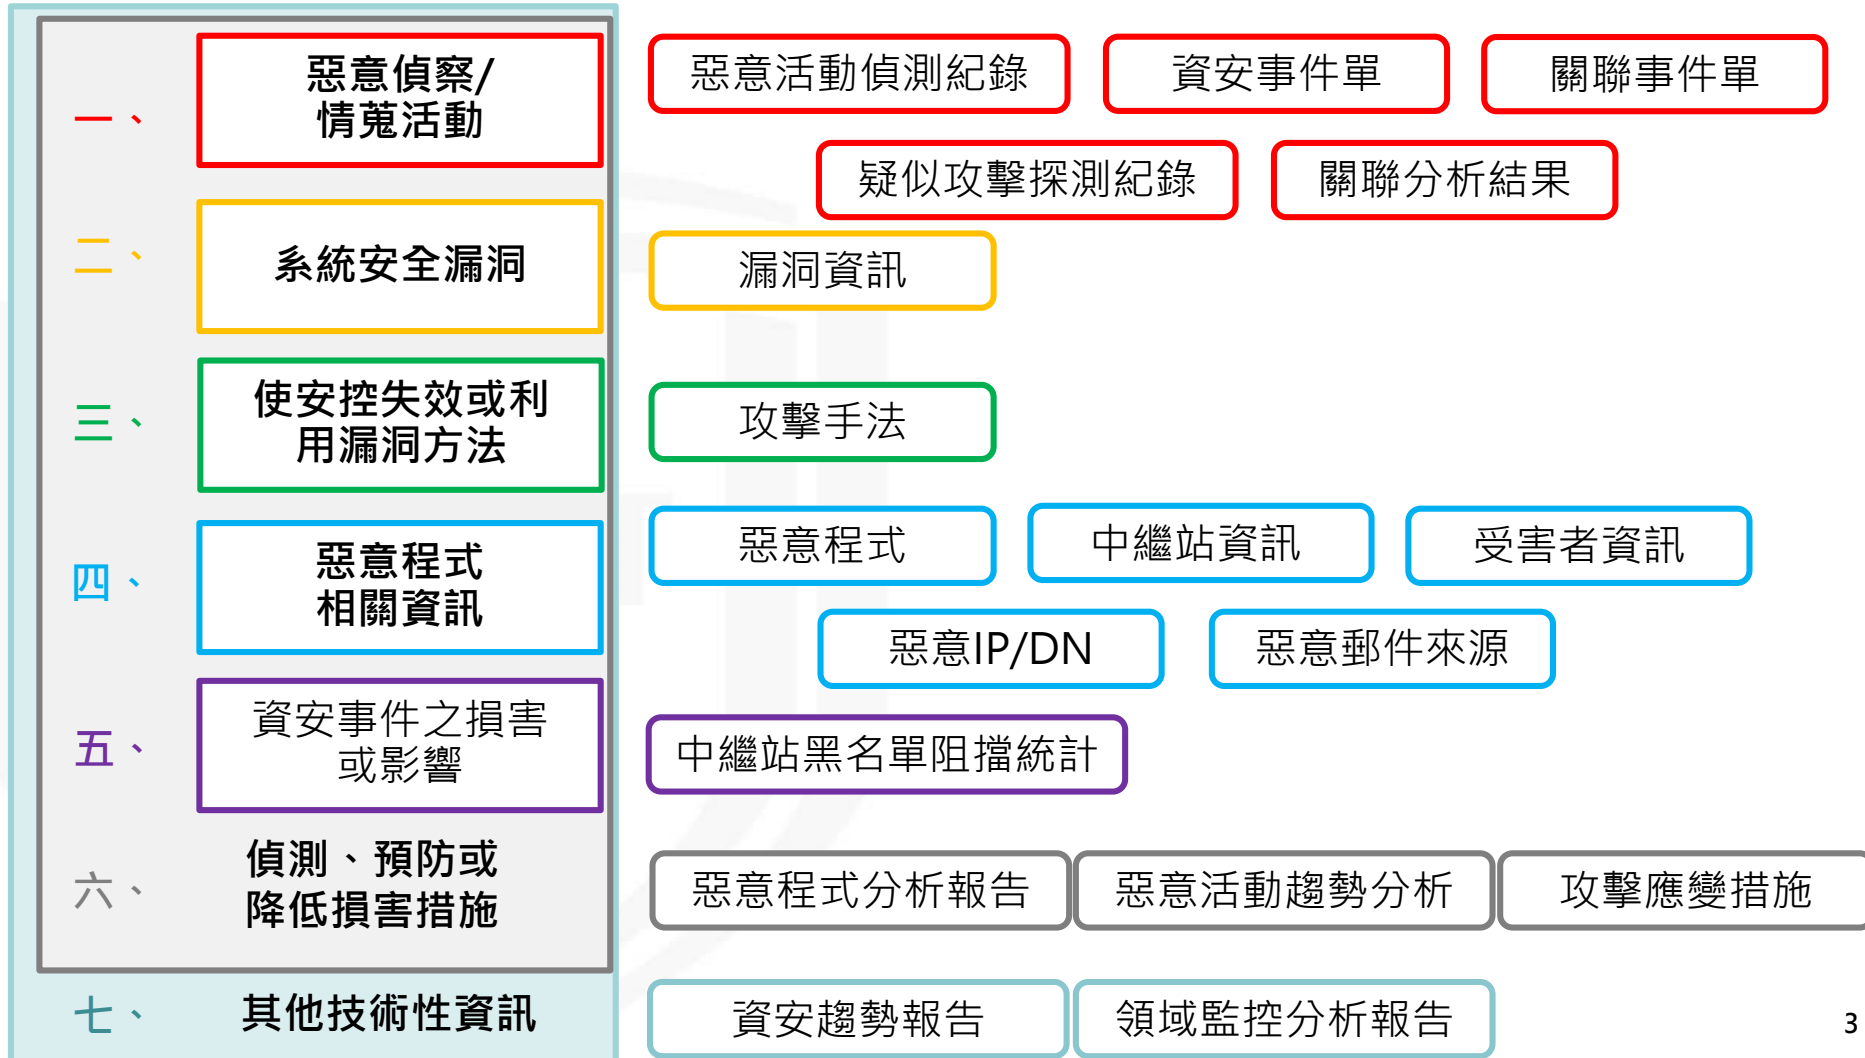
一、 惡意偵察/情蒐活動

二、 系統安全漏洞

三、 使安控失效或利用漏洞方法

四、 惡意程式相關資訊

五、 資安事件之損害或影響

六、 偵測、預防或降低損害措施

七、 其他技術性資訊

惡意活動偵測紀錄
資安事件單
關聯事件單
疑似攻擊探測紀錄
關聯分析結果

漏洞資訊

攻擊手法

惡意程式
中繼站資訊
受害者資訊
惡意IP/DN
惡意郵件來源

中繼站黑名單阻擋統計

惡意程式分析報告
惡意活動趨勢分析
攻擊應變措施

資安趨勢報告
領域監控分析報告

3